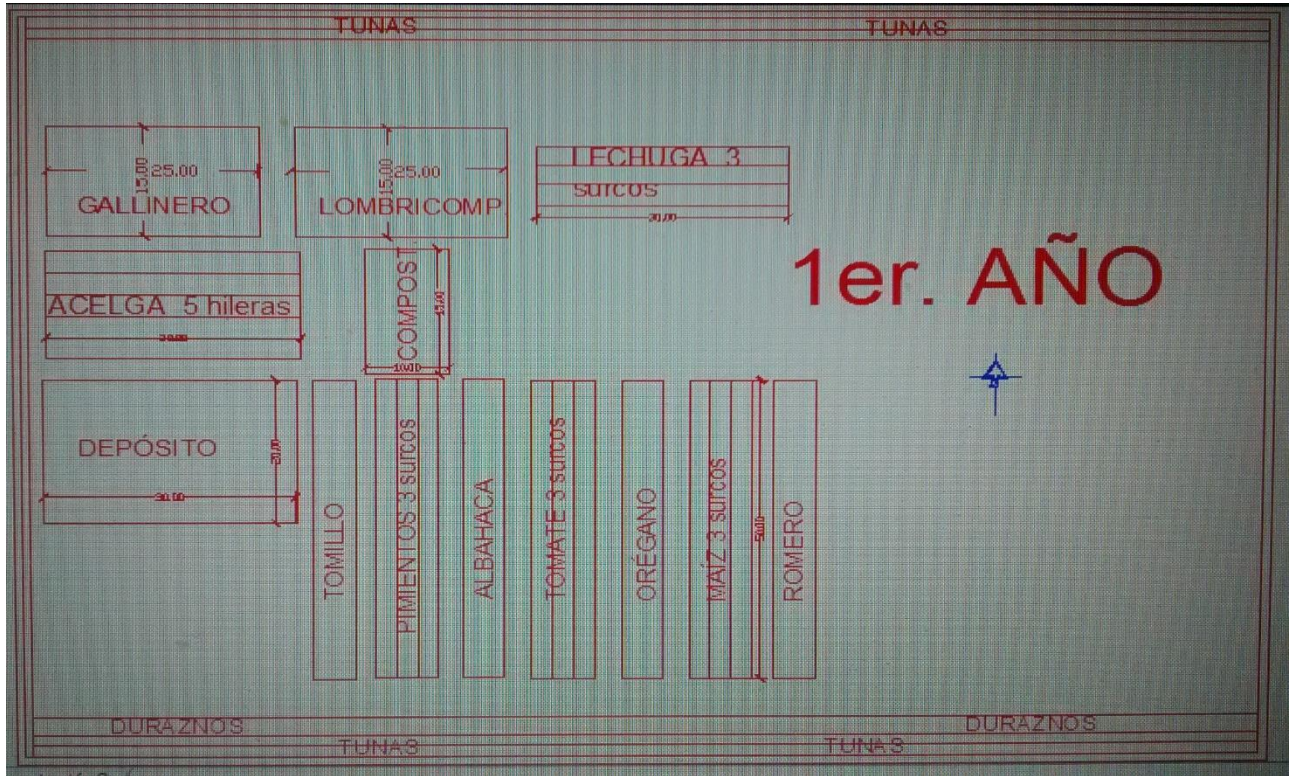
TUNAS
TUNAS

15.00 25.00
GALLINERO

15.00 25.00
LOMBRICOMP

LECHUGA 3 surcos
30.00

1er. AÑO

ACELGA 5 hileras
30.00

COMPOST
15.00
10.00

DEPÓSITO
20.00
30.00

TOMILLO
PIMIENTOS 3 surcos
ALBAHACA
TOMATE 3 surcos
ORÉGANO
MAÍZ 3 surcos
50.00
ROMERO

DURAZNOS
DURAZNOS
TUNAS
TUNAS